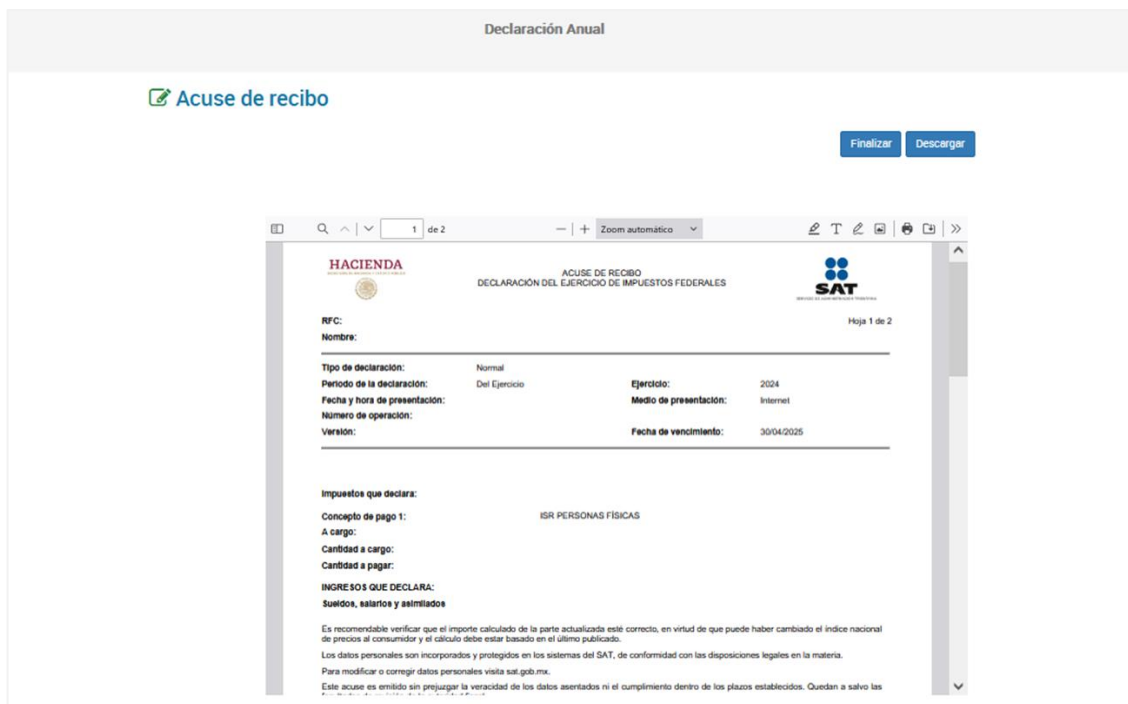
Declaración Anual

Acuse de recibo

Finalizar Descargar

1 de 2 Zoom automático

HACIENDA

ACUSE DE RECIBO
DECLARACIÓN DEL EJERCICIO DE IMPUESTOS FEDERALES

SAT

RFC:
Nombre:

Hoja 1 de 2

| | | | |
|---|---|---|---|
| Tipo de declaración: | Normal | | |
| Periodo de la declaración: | Del Ejercicio | Ejercicio: | 2024 |
| Fecha y hora de presentación: | | Medio de presentación: | Internet |
| Número de operación: | | | |
| Versión: | | Fecha de vencimiento: | 30/04/2025 |

Impuestos que declara:

Concepto de pago 1: ISR PERSONAS FÍSICAS
A cargo:
Cantidad a cargo:
Cantidad a pagar:

INGRESOS QUE DECLARA:
Sueldos, salarios y asimilados

Es recomendable verificar que el importe calculado de la parte actualizada esté correcto, en virtud de que puede haber cambiado el índice nacional de precios al consumidor y el cálculo debe estar basado en el último publicado.

Los datos personales son incorporados y protegidos en los sistemas del SAT, de conformidad con las disposiciones legales en la materia.

Para modificar o corregir datos personales visita sat.gob.mx.

Este acuse es emitido sin prejuzgar la veracidad de los datos asentados ni el cumplimiento dentro de los plazos establecidos. Quedan a salvo las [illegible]